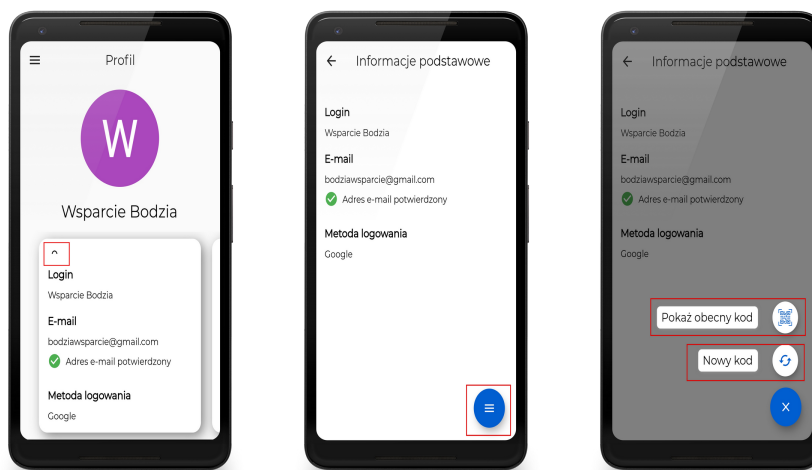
Profil

W

Wsparcie Bodzia

Login

Wsparcie Bodzia

E-mail

bodziawsparcie@gmail.com

Adres e-mail potwierdzony

Metoda logowania

Google

Informacje podstawowe

Login

Wsparcie Bodzia

E-mail

bodziawsparcie@gmail.com

Adres e-mail potwierdzony

Metoda logowania

Google

Informacje podstawowe

Login

Wsparcie Bodzia

E-mail

bodziawsparcie@gmail.com

Adres e-mail potwierdzony

Metoda logowania

Google

Pokaż obecny kod

Nowy kod